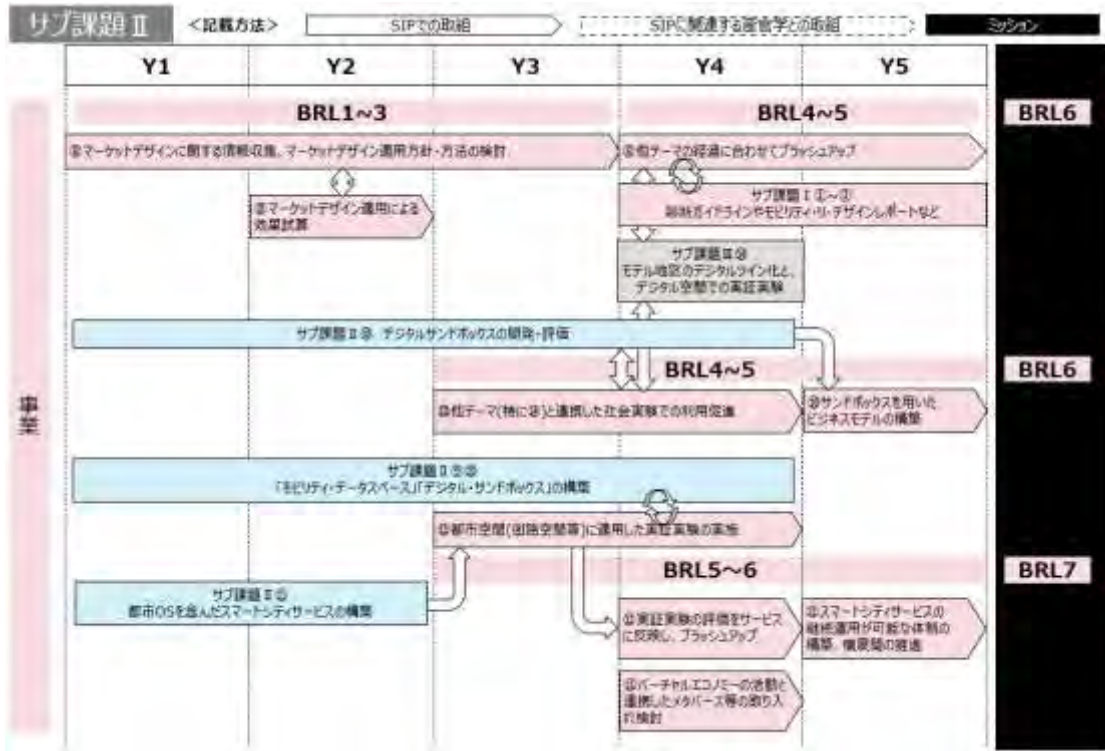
サブ課題Ⅱ ＜記載方法＞ SIPでの取組 SIPに関連する産官学との取組 ミッション

| Y1 | Y2 | Y3 | Y4 | Y5 | |
|---|---|---|---|---|---|

BRL1~3

BRL4~5

BRL6

事業

⑤マーケットデザインに関する情報収集、マーケットデザイン適用方針・方法の検討

⑤他テーマの経過に合わせてブラッシュアップ

⑤マーケットデザイン適用による効果試算

サブ課題Ⅰ①~③
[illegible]ガイドラインやモビリティ・リ・デザインレポートなど

サブ課題Ⅱ④
モデル地区のデジタルツイン化と、デジタル空間での実証実験

サブ課題Ⅱ③ デジタルサンドボックスの開発・評価

BRL4~5

BRL6

③他テーマ(特に④)と連携した社会実験での利用促進

③サンドボックスを用いたビジネスモデルの構築

サブ課題Ⅱ②③
「モビリティ・データスペース」「デジタル・サンドボックス」の構築

①都市空間(道路空間等)に適用した実証実験の実施

BRL5~6

BRL7

サブ課題Ⅱ①
都市OSを含んだスマートシティサービスの構築

①実証実験の評価をサービスに反映し、ブラッシュアップ

①スマートシティサービスの継続運用が可能な体制の構築、横展開の推進

①バーチャルエコノミーの進展と連携したメタバース等の取り入れ検討